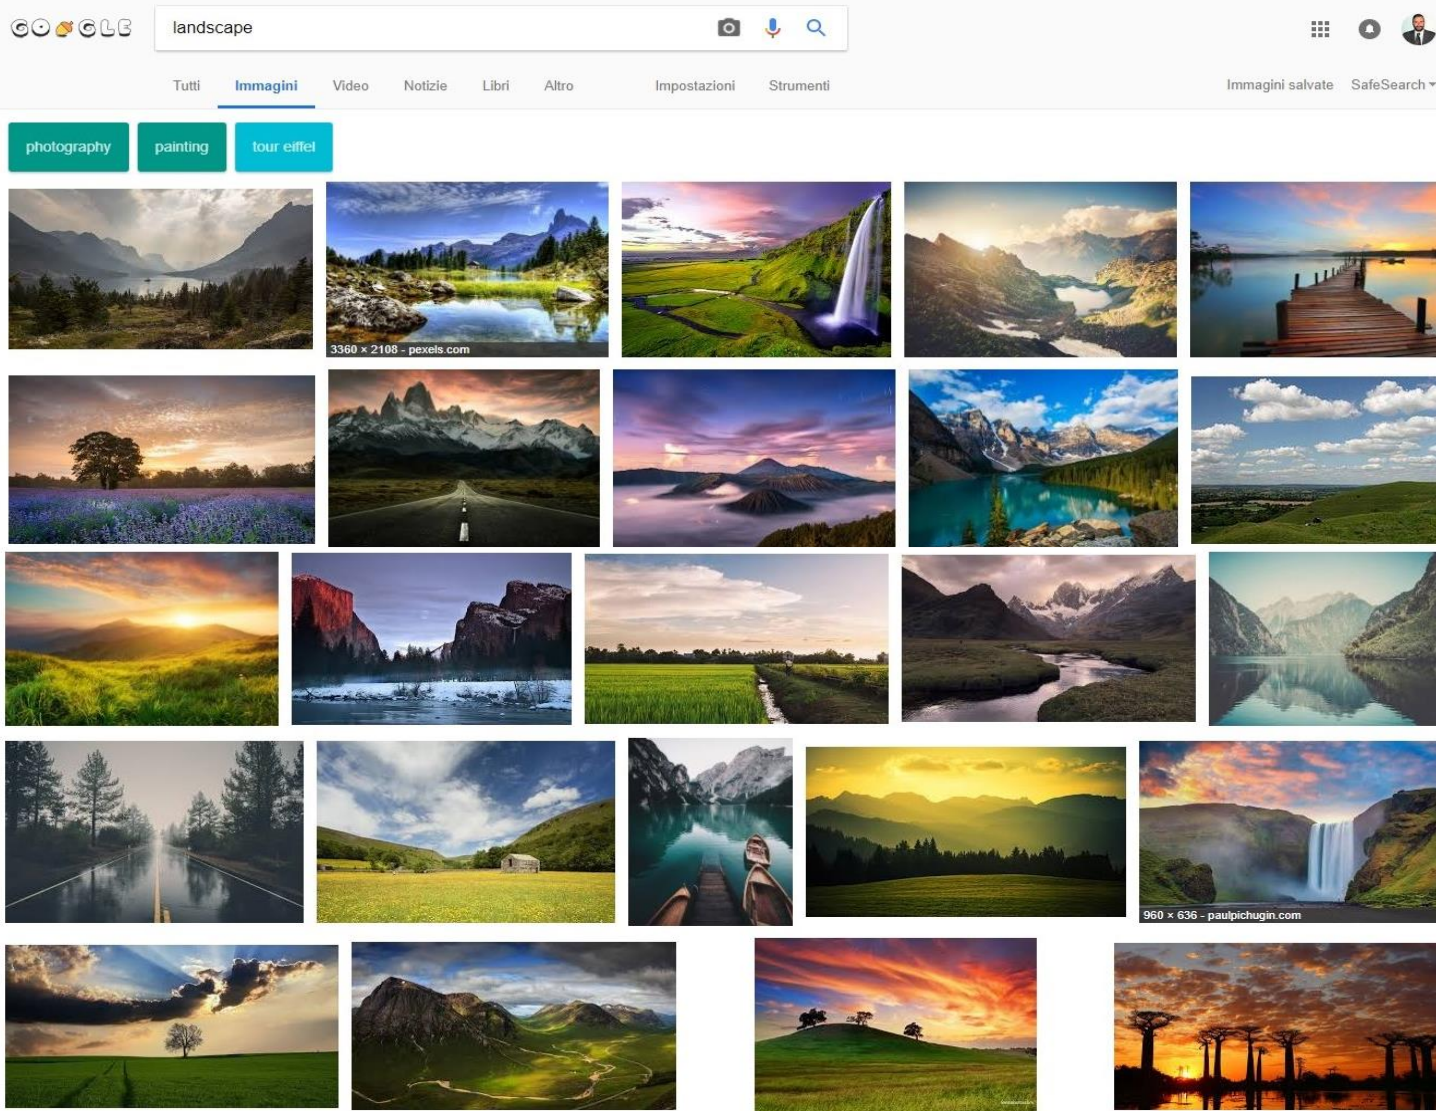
GOOGLE

landscape

Tutti Immagini Video Notizie Libri Altro Impostazioni Strumenti

Immagini salvate SafeSearch

photography painting tour eiffel

3360 × 2108 - pexels.com

960 × 636 - paulpichugin.com